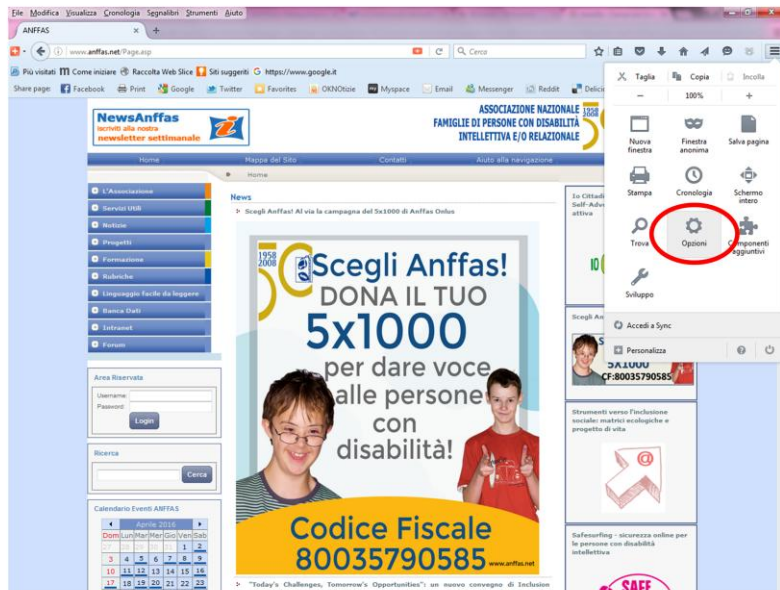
File Modifica Visualizza Cronologia Segnalibri Strumenti Aiuto

ANFFAS

www.anffas.net/Page.asp

Cerca

Più visitati Come iniziare Raccolta Web Slice Siti suggeriti https://www.google.it

Share page: Facebook Print Google Twitter Favorites OKNOtizie Myspace Email Messenger Reddit Delici

Taglia Copia Incolla

− 100% +

Nuova finestra
Finestra anonima
Salva pagina
Stampa
Cronologia
Schermo intero
Trova
Opzioni
Componenti aggiuntivi
Sviluppo

Accedi a Sync

Personalizza

NewsAnffas
Iscriviti alla nostra newsletter settimanale

ASSOCIAZIONE NAZIONALE
FAMIGLIE DI PERSONE CON DISABILITÀ
INTELLETTIVA E/O RELAZIONALE

Home
Mappa del Sito
Contatti
Aiuto alla navigazione

Home

L'Associazione
Servizi Utili
Notizie
Progetti
Formazione
Rubriche
Linguaggio facile da leggere
Banca Dati
Intranet
Forum

Area Riservata
Username:
Password:
Login

Ricerca
Cerca

Calendario Eventi ANFFAS
Aprile 2016

| Dom | Lun | Mar | Mer | Gio | Ven | Sab |
|---|---|---|---|---|---|---|
| | | | | | 1 | 2 |
| 3 | 4 | 5 | 6 | 7 | 8 | 9 |
| 10 | 11 | 12 | 13 | 14 | 15 | 16 |
| 17 | 18 | 19 | 20 | 21 | 22 | 23 |

News

Scegli Anffas! Al via la campagna del 5x1000 di Anffas Onlus

1958 2008

Scegli Anffas!
DONA IL TUO
5x1000
per dare voce
alle persone
con
disabilità!

Codice Fiscale
80035790585
www.anffas.net

"Today's Challenges, Tomorrow's Opportunities": un nuovo convegno di Inclusion

Io Cittad Self-Adv attiva

Scegli An

5X1000
CF:80035790585

Strumenti verso l'inclusione sociale: matrici ecologiche e progetto di vita

Safesurfing - sicurezza online per le persone con disabilità intellettiva